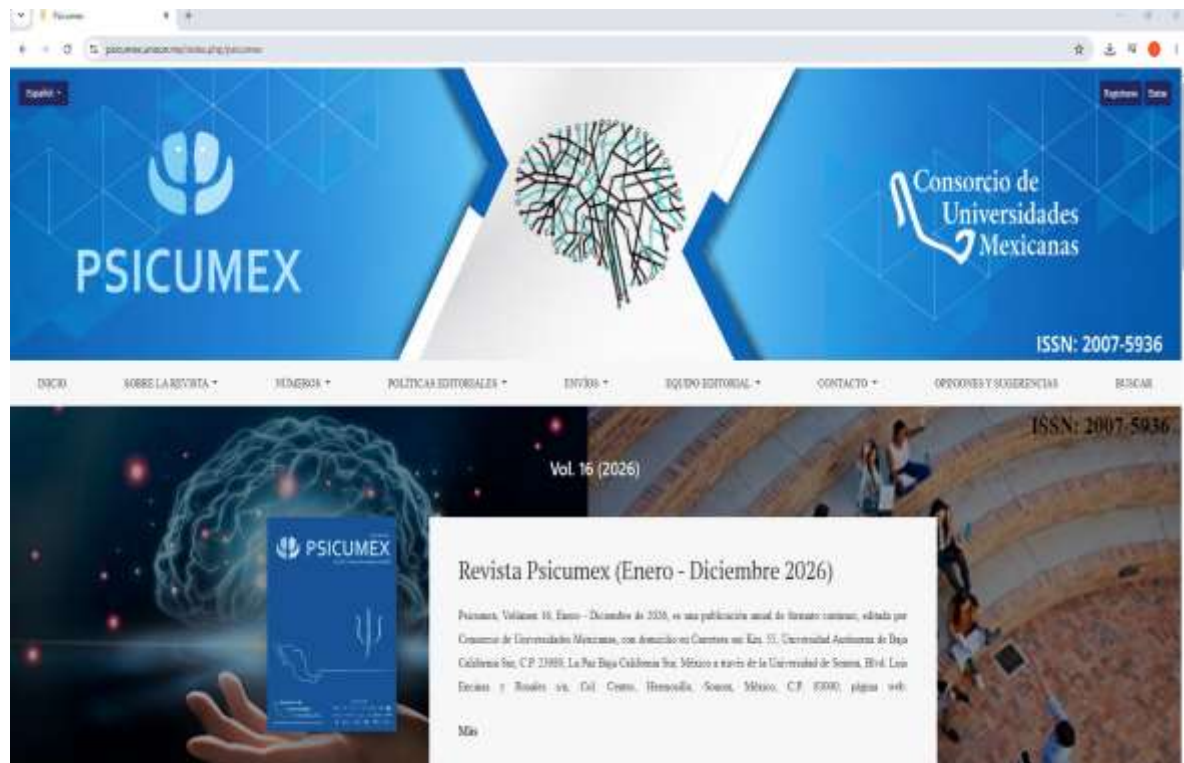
Psicumex

psicumex.unison.mx/index.php/psicumex

Español

Registrarse Entrar

PSICUMEX

Consorcio de Universidades Mexicanas

ISSN: 2007-5936

INICIO SOBRE LA REVISTA NÚMEROS POLÍTICAS EDITORIALES ENVÍOS EQUIPO EDITORIAL CONTACTO OPINIONES Y SUGERENCIAS BUSCAR

ISSN: 2007-5936

Vol. 16 (2026)

PSICUMEX

Revista Psicumex (Enero - Diciembre 2026)

Psicumex, Volúmen 16, Enero - Diciembre de 2026, es una publicación anual de formato continuo, editada por Consorcio de Universidades Mexicanas, con domicilio en Carretera sur Km. 55, Universidad Autónoma de Baja California Sur, C.P. 23080, La Paz Baja California Sur, México a través de la Universidad de Sonora, Blvd. Luis Encinas y Rosales s/n, Col. Centro, Hermosillo, Sonora, México, C.P. 83000, página web:

Más